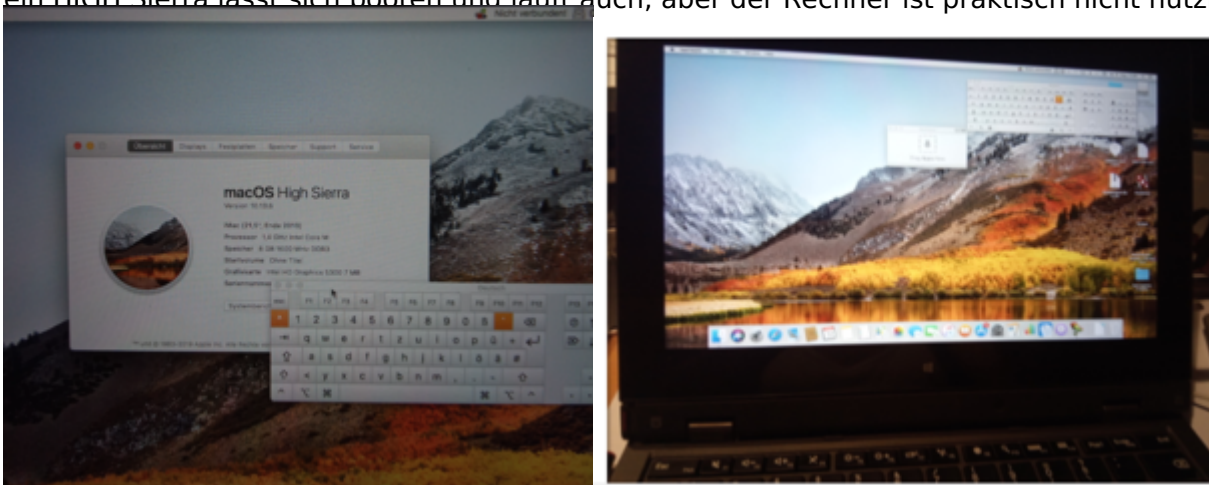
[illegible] High Sierra lässt sich booten und läuft auch, aber der Rechner ist praktisch nicht nutz

Übersicht Displays Festplatten Speicher Support Service

macOS High Sierra

Version 10.13.6

esc F1 F2 F3 F4 F5 F6 F7 F8 F9 F10 F11 F12

1 2 3 4 5 6 7 8 9 0 ß

q w e r t z u i o p ü +

a s d f g h j k l ö ä #

< y x c v b n m , . -

⌥ ⌘ ⌘ ⌥